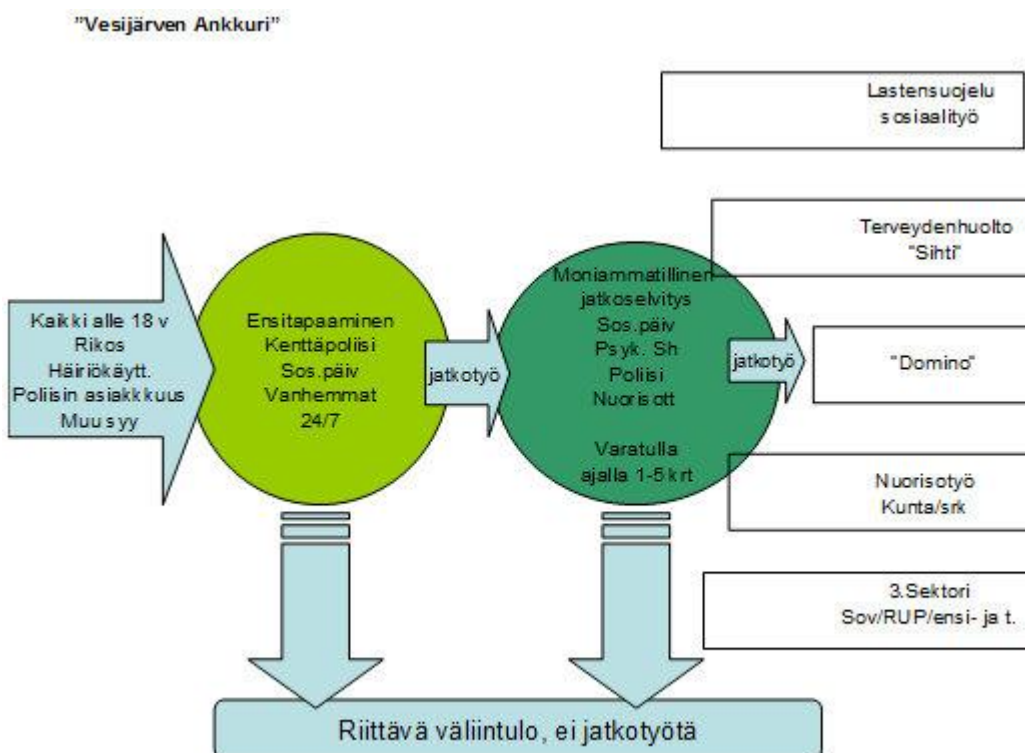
"Vesijärven Ankkuri"

Lastensuojelu sosiaalityö

Terveydenhuolto "Sihti"

Kaikki alle 18 v
Rikos
Häiriökäytt.
Poliisin asiakkuus
Muu syy

Ensitapaaminen
Kenttäpoliisi
Sos.päiv
Vanhemmat
24/7

jatkotyö

Moniammatillinen jatkoselvitys
Sos.päiv
Psyk. Sh
Polisi
Nuorisott

Varatulla ajalla 1-5 krt

jatkotyö

"Domino"

Nuorisotyö
Kunta/srk

3.Sektori
Sov/RUP/ensi- ja t.

Riittävä väliintulo, ei jatkotyötä